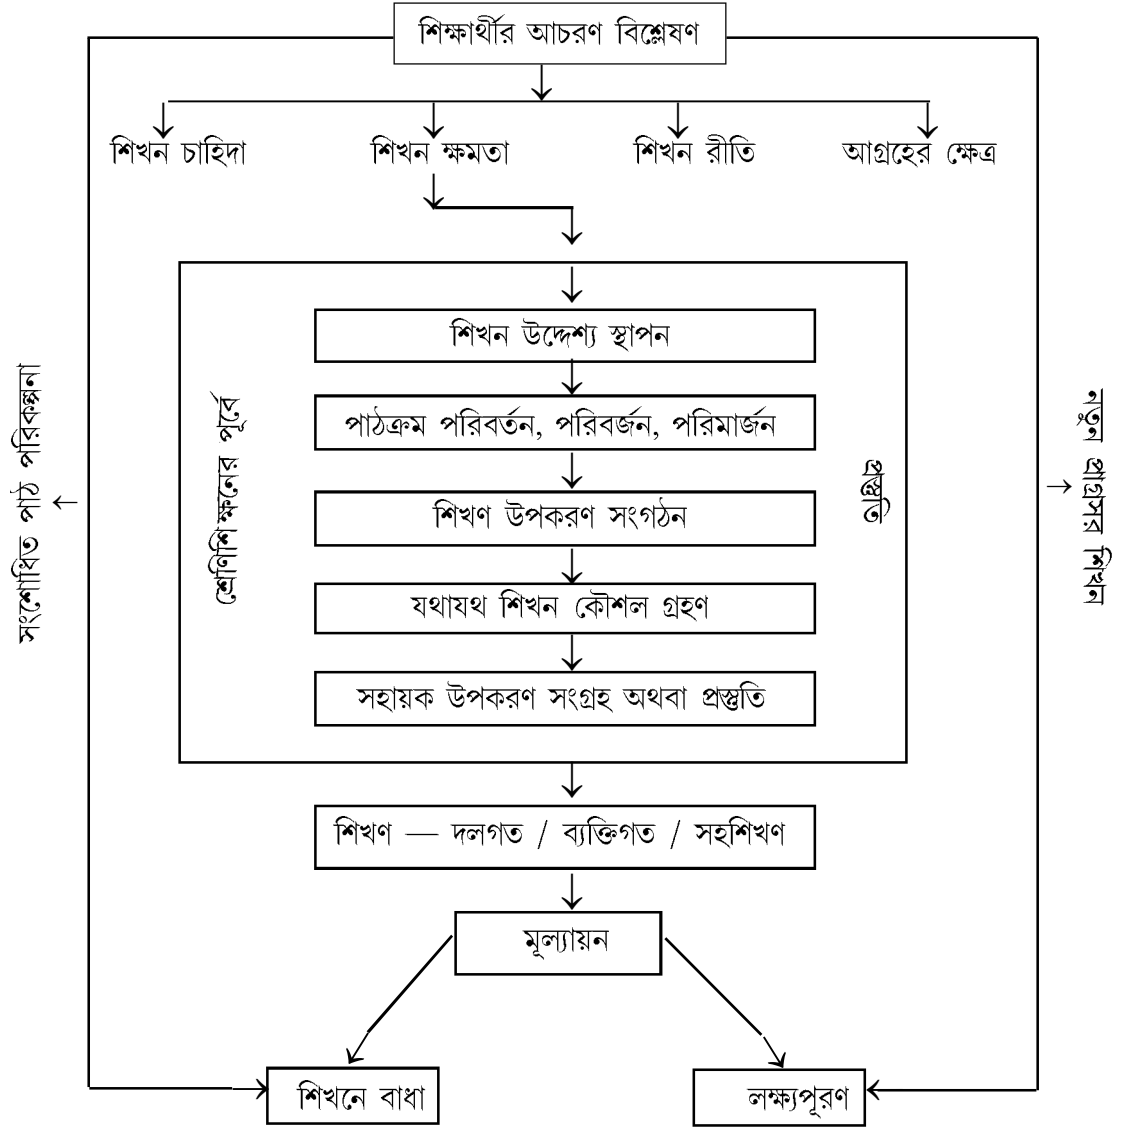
শিক্ষার্থীর আচরণ বিশ্লেষণ

শিখন চাহিদা

শিখন ক্ষমতা

শিখন রীতি

আগ্রহের ক্ষেত্র

শ্রেণিশিক্ষণের পূর্বে

প্রস্তুতি

শিখন উদ্দেশ্য স্থাপন

পাঠক্রম পরিবর্তন, পরিবর্জন, পরিমার্জন

শিখণ উপকরণ সংগঠন

যথাযথ শিখন কৌশল গ্রহণ

সহায়ক উপকরণ সংগ্রহ অথবা প্রস্তুতি

শিখণ — দলগত / ব্যক্তিগত / সহশিখণ

মূল্যায়ন

শিখনে বাধা

লক্ষ্যপূরণ

সংশোধিত পাঠ পরিকল্পনা ←

→ নতুন প্রসঙ্গের শিখন